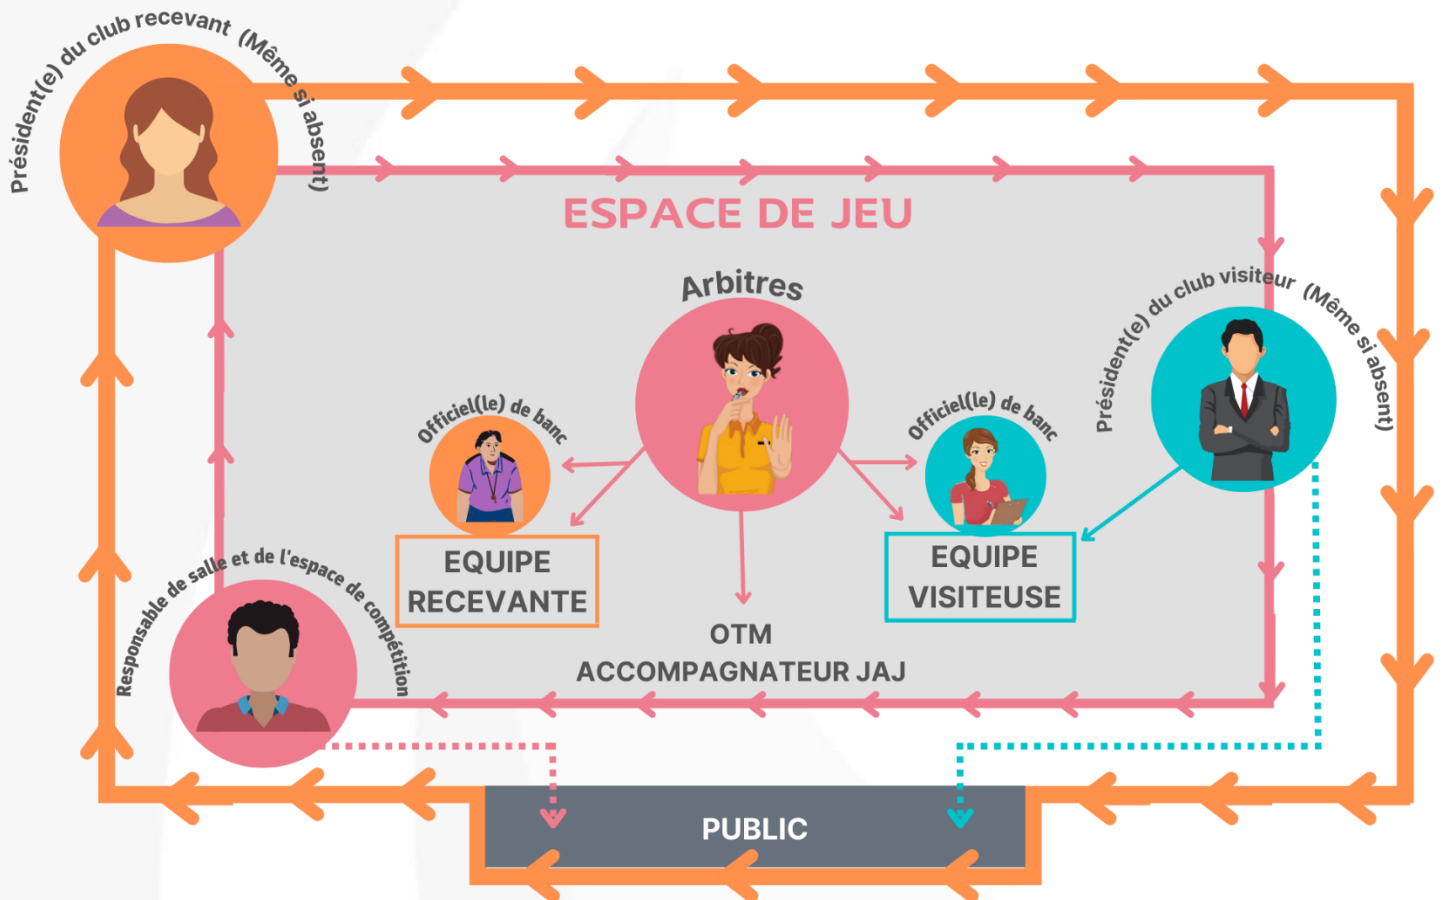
Président(e) du club recevant (Même si absent)

ESPACE DE JEU

Arbitres

Président(e) du club visiteur (Même si absent)

Officiel(le) de banc

Officiel(le) de banc

EQUIPE RECEVANTE

EQUIPE VISITEUSE

Responsable de salle et de l'espace de compétition

OTM
ACCOMPAGNATEUR JAJ

PUBLIC